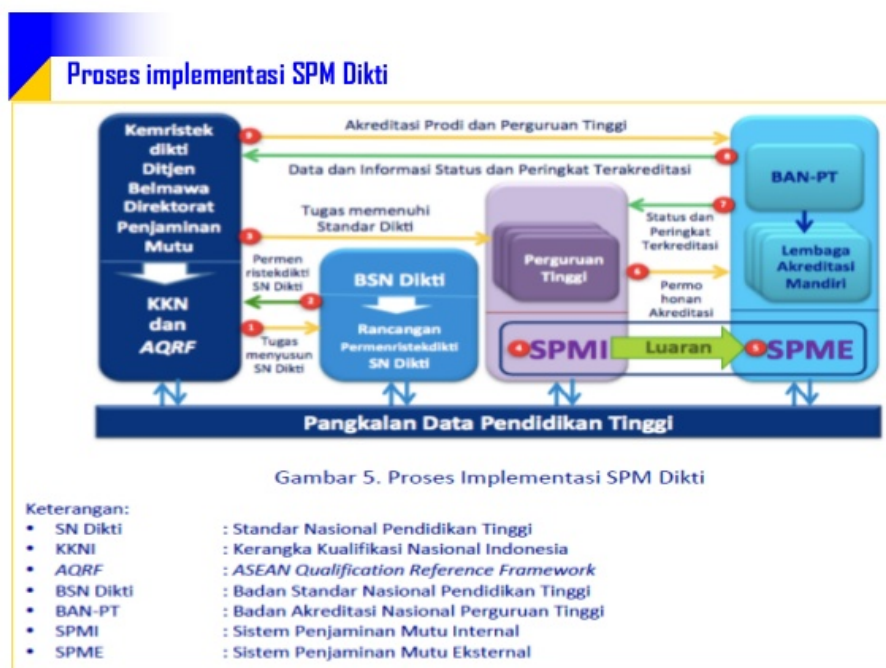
Proses implementasi SPM Dikti

Kemristek dikti Ditjen Belmawa Direktorat Penjaminan Mutu

KKN dan AQRF

8 Akreditasi Prodi dan Perguruan Tinggi

9 Data dan Informasi Status dan Peringkat Terakreditasi

3 Tugas memenuhi Standar Dikti

Permen ristekdikti SN Dikti 2

1 Tugas menyusun SN Dikti

BSN Dikti

Rancangan Permenristekdikti SN Dikti

Perguruan Tinggi

7 Status dan Peringkat Terkreditasi

6 Permo honan Akreditasi

BAN-PT

Lembaga Akreditasi Mandiri

4 SPMI Luaran 5 SPME

Pangkalan Data Pendidikan Tinggi

Gambar 5. Proses Implementasi SPM Dikti

Keterangan:

| | |
|---|---|
| • SN Dikti | : Standar Nasional Pendidikan Tinggi |
| • KKNI | : Kerangka Kualifikasi Nasional Indonesia |
| • AQRF | : ASEAN Qualification Reference Framework |
| • BSN Dikti | : Badan Standar Nasional Pendidikan Tinggi |
| • BAN-PT | : Badan Akreditasi Nasional Perguruan Tinggi |
| • SPMI | : Sistem Penjaminan Mutu Internal |
| • SPME | : Sistem Penjaminan Mutu Eksternal |